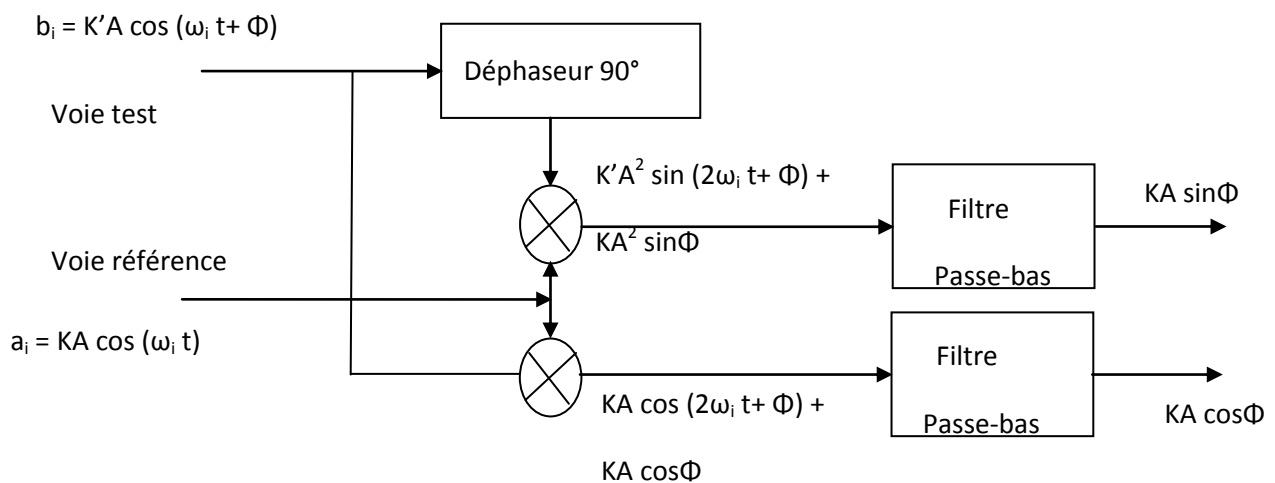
$b_i = K'A \cos(\omega_i t + \Phi)$

Déphaseur 90°

Voie test

$K'A^2 \sin(2\omega_i t + \Phi) +$

$KA^2 \sin\Phi$

Filtre

Passe-bas

KA sinΦ

Voie référence

$a_i = KA \cos(\omega_i t)$

Filtre

Passe-bas

$KA \cos(2\omega_i t + \Phi) +$

KA cosΦ

KA cosΦ